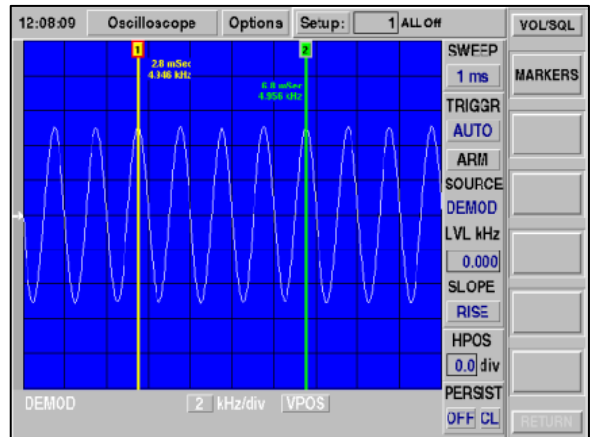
12:08:09 Oscilloscope Options Setup: 1 ALL Off

VOL/SQL

MARKERS

1
2.8 mSec
4.346 kHz

2
6.8 mSec
4.956 kHz

SWEEP
1 ms
TRIGGR
AUTO
ARM
SOURCE
DEMOD
LVL kHz
0.000
SLOPE
RISE
HPOS
0.0 div
PERSIST
OFF CL

DEMOD 2 kHz/div VPOS

RETURN